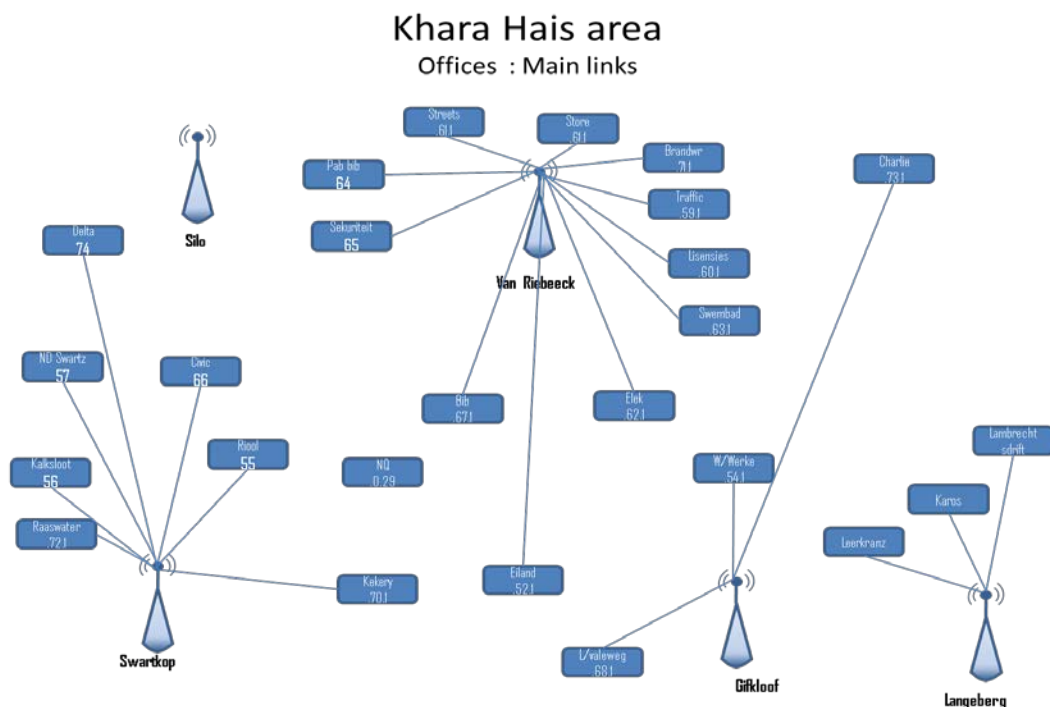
Khara Hais area
Offices : Main links

Streets
.61.1

Store
.61.1

Brandwr
.71.1

Pab bib
64

Traffic
.59.1

Sekuriteit
65

Silo

Van Riebeeck

Lisensies
.60.1

Swembad
.63.1

Charlie
.73.1

Delta
74

ND Swartz
57

Civic
66

Bib
.67.1

Elek
.62.1

Riool
55

Kalksloot
56

NQ
0.29

W/Werke
.54.1

Lambrecht
sdrift

Karos

Raaswater
.72.1

Leerkranz

Kekery
.70.1

Eiland
.52.1

Swartkop

L/valeweg
.68.1

Gifkloof

Langeberg